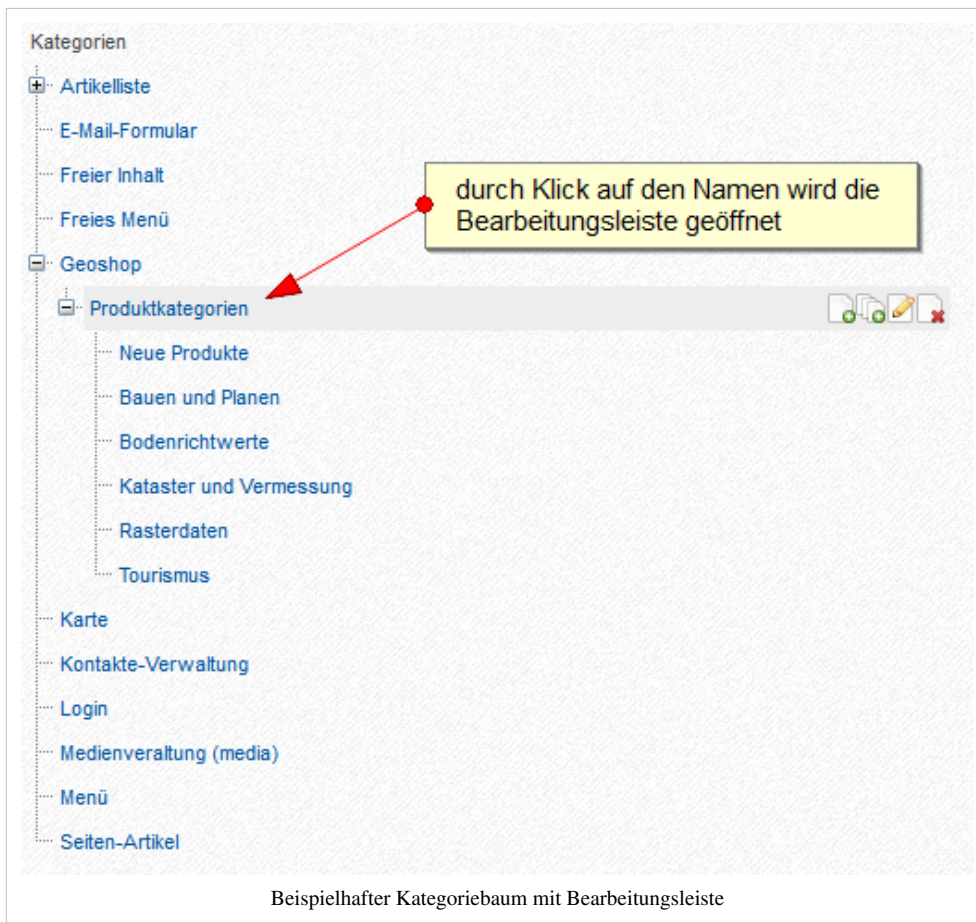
Kategorien

Artikelliste

E-Mail-Formular

Freier Inhalt

Freies Menü

Geoshop

Produktkategorien

Neue Produkte

Bauen und Planen

Bodenrichtwerte

Kataster und Vermessung

Rasterdaten

Tourismus

Karte

Kontakte-Verwaltung

Login

Medienveraltung (media)

Menü

Seiten-Artikel

durch Klick auf den Namen wird die Bearbeitungsleiste geöffnet

Beispielhafter Kategoriebaum mit Bearbeitungsleiste